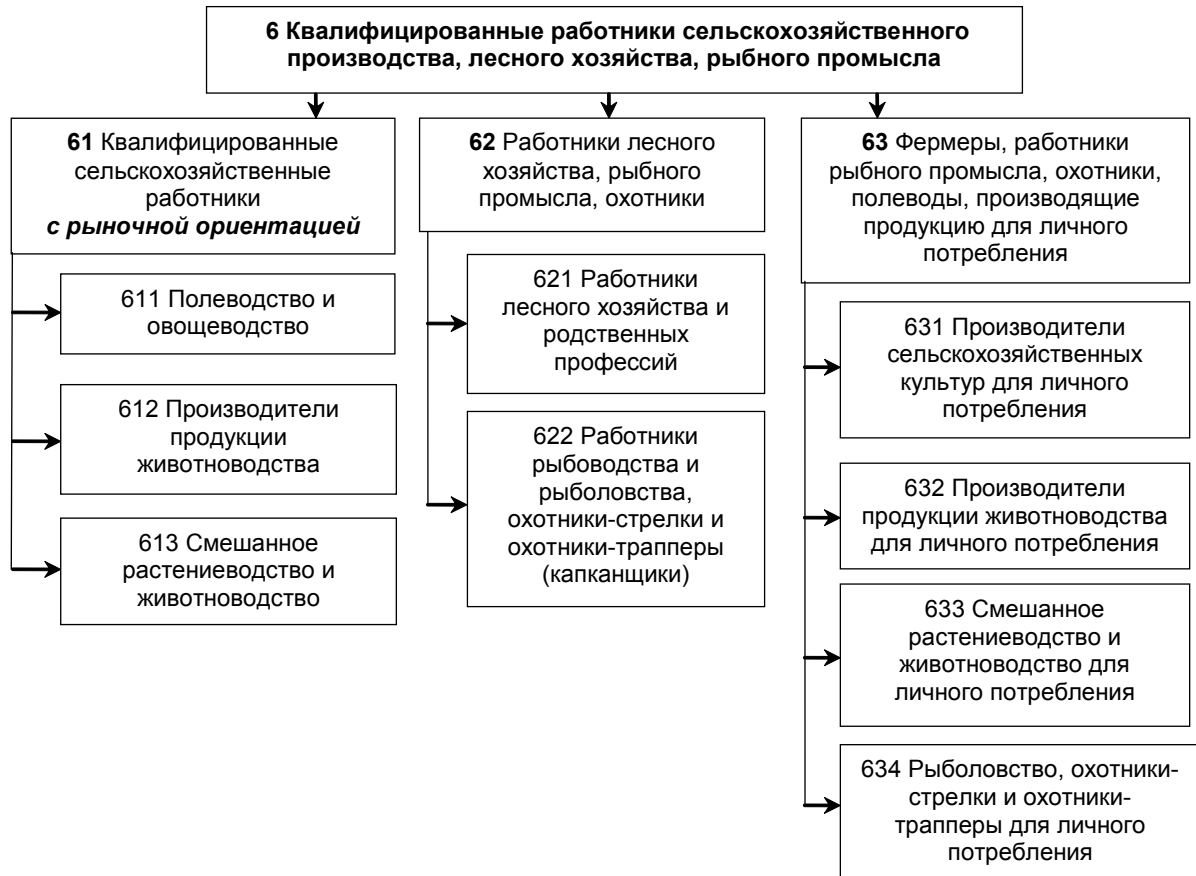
6 Квалифицированные работники сельскохозяйственного производства, лесного хозяйства, рыбного промысла

61 Квалифицированные сельскохозяйственные работники с рыночной ориентацией

611 Полеводство и овощеводство

612 Производители продукции животноводства

613 Смешанное растениеводство и животноводство

62 Работники лесного хозяйства, рыбного промысла, охотники

621 Работники лесного хозяйства и родственных профессий

622 Работники рыбоводства и рыболовства, охотники-стрелки и охотники-трапперы (капканщики)

63 Фермеры, работники рыбного промысла, охотники, полеводы, производящие продукцию для личного потребления

631 Производители сельскохозяйственных культур для личного потребления

632 Производители продукции животноводства для личного потребления

633 Смешанное растениеводство и животноводство для личного потребления

634 Рыболовство, охотники-стрелки и охотники-трапперы для личного потребления